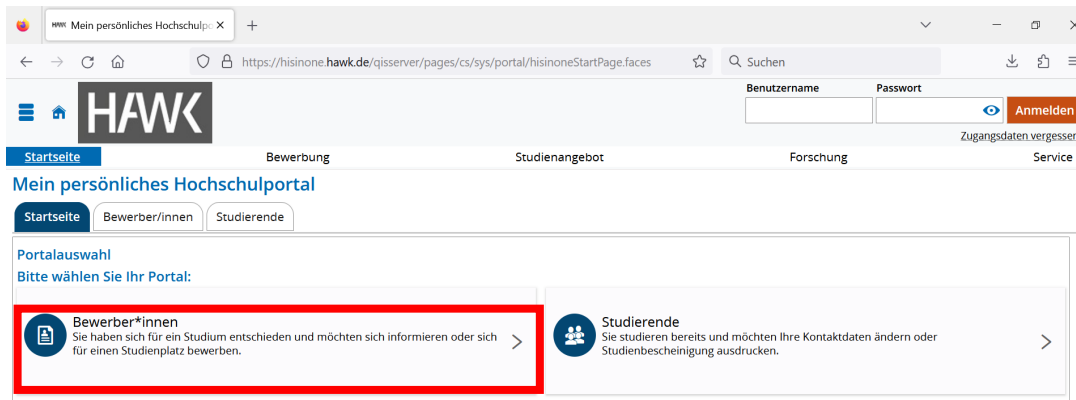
Mein persönliches Hochschulp
https://hisinone.hawk.de/qisserver/pages/cs/sys/portal/hisinoneStartPage.faces
Suchen

HAWK
Benutzername
Passwort
Anmelden
Zugangsdaten vergesser

Startseite
Bewerbung
Studienangebot
Forschung
Service

Mein persönliches Hochschulportal

Startseite
Bewerber/innen
Studierende

Portalauswahl
Bitte wählen Sie Ihr Portal:

Bewerber*innen
Sie haben sich für ein Studium entschieden und möchten sich informieren oder sich für einen Studienplatz bewerben.

Studierende
Sie studieren bereits und möchten Ihre Kontaktdaten ändern oder Studienbescheinigung ausdrucken.